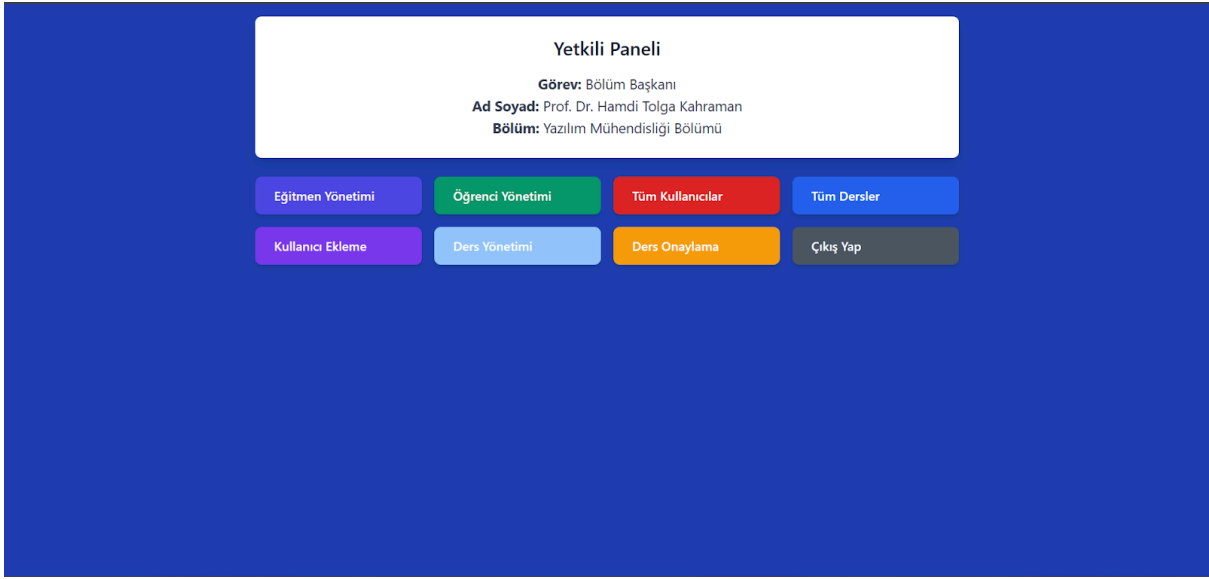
Yetkili Paneli

**Görev:** Bölüm Başkanı
**Ad Soyad:** Prof. Dr. Hamdi Tolga Kahraman
**Bölüm:** Yazılım Mühendisliği Bölümü

Eğitmen Yönetimi
Öğrenci Yönetimi
Tüm Kullanıcılar
Tüm Dersler
Kullanıcı Ekleme
Ders Yönetimi
Ders Onaylama
Çıkış Yap